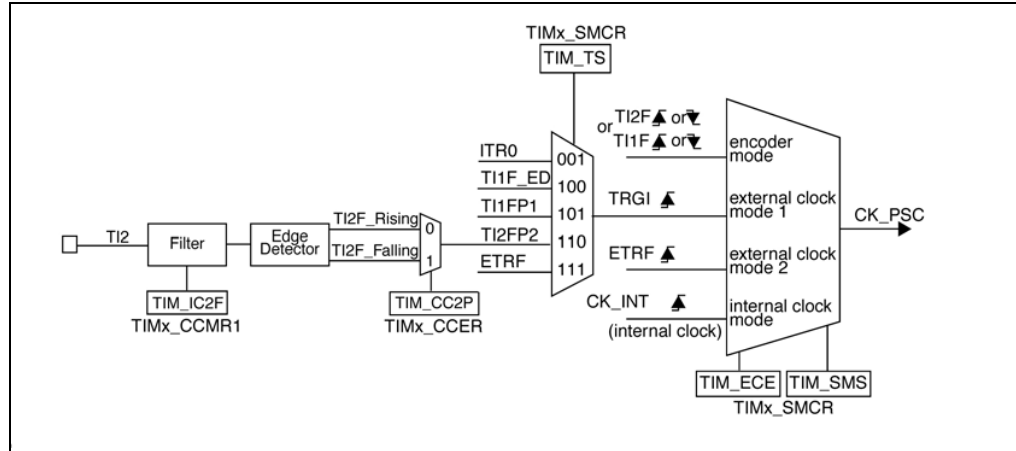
TIMx_SMCR
TIM_TS

TI2F or
or
TI1F or

ITR0 001
TI1F_ED 100
TI1FP1 101
TI2FP2 110
ETRF 111

TI2 Filter Edge Detector TI2F_Rising 0
TI2F_Falling 1

TIM_IC2F
TIMx_CCMR1

TIM_CC2P
TIMx_CCER

TRGI
ETRF
CK_INT
(internal clock)

encoder mode
external clock mode 1
external clock mode 2
internal clock mode

CK_PSC

TIM_ECE TIM_SMS
TIMx_SMCR